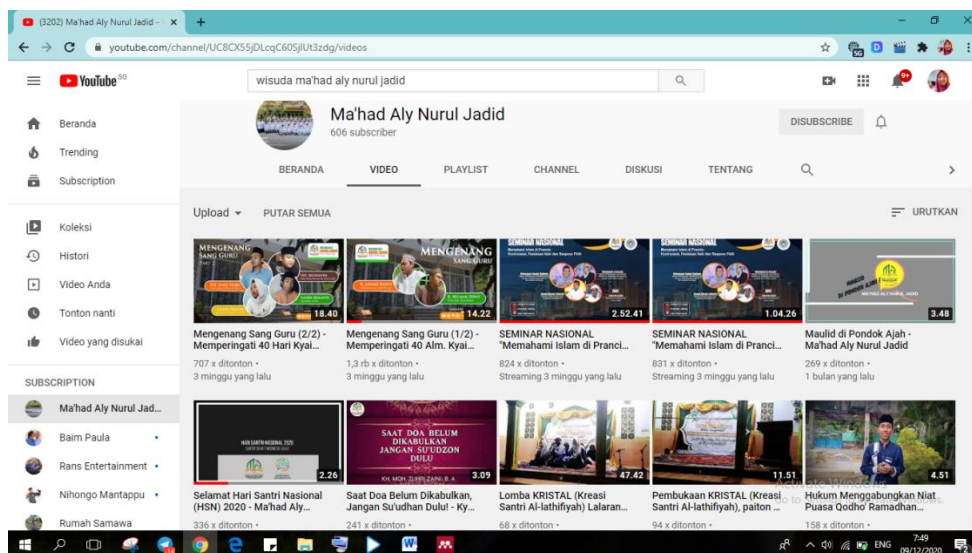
(3202) Ma'had Aly Nurul Jadid - ×
youtube.com/channel/UC8CX55jDLcqC60SjlUt3zdg/videos

YouTube ID

wisuda ma'had aly nurul jadid

Beranda
Trending
Subscription
Koleksi
Histori
Video Anda
Tonton nanti
Video yang disukai

SUBSCRIPTION
Ma'had Aly Nurul Jad...
Baim Paula
Rans Entertainment
Nihongo Mantappu
Rumah Samawa

Ma'had Aly Nurul Jadid
606 subscriber

DISUBSCRIBE

BERANDA VIDEO PLAYLIST CHANNEL DISKUSI TENTANG

Upload PUTAR SEMUA URUTKAN

MENGENANG SANG GURU
18.40
Mengenang Sang Guru (2/2) - Memperingati 40 Hari Kyai...
707 x ditonton •
3 minggu yang lalu

MENGENANG SANG GURU
14.22
Mengenang Sang Guru (1/2) - Memperingati 40 Alm. Kyai...
1,3 rb x ditonton •
3 minggu yang lalu

SEMINAR NASIONAL
2.52.41
SEMINAR NASIONAL "Memahami Islam di Pranci...
824 x ditonton •
Streaming 3 minggu yang lalu

SEMINAR NASIONAL
1.04.26
SEMINAR NASIONAL "Memahami Islam di Pranci...
831 x ditonton •
Streaming 3 minggu yang lalu

3.48
Maulid di Pondok Ajah - Ma'had Aly Nurul Jadid
269 x ditonton •
1 bulan yang lalu

HARI SANTRI NASIONAL 2020
2.26
Selamat Hari Santri Nasional (HSN) 2020 - Ma'had Aly...
336 x ditonton •

SAAT DOA BELUM DIKABULKAN JANGAN SU'UDZON DULU
KH. MOH. ZUHRI ZAINI, B. A
3.09
Saat Doa Belum Dikabulkan, Jangan Su'udhan Dulu! - Ky...
241 x ditonton •

47.42
Lomba KRISTAL (Kreasi Santri Al-lathifiyah) Laralan...
68 x ditonton •

11.51
Pembukaan KRISTAL (Kreasi Santri Al-lathifiyah), paiton ...
94 x ditonton •

4.51
Hukum Menggabungkan Niat Puasa Qodho' Ramadhan...
158 x ditonton •

Activate Windows

ENG 7:49 09/12/2020